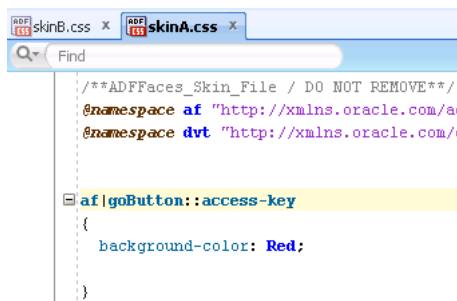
ADF CSS skinB.css x
ADF CSS skinA.css x

Find

/**ADFFaces_Skin_File / DO NOT REMOVE**/
@namespace af "http://xmlns.oracle.com/a
@namespace dvt "http://xmlns.oracle.com/

af|goButton::access-key
{
background-color: Red;

}